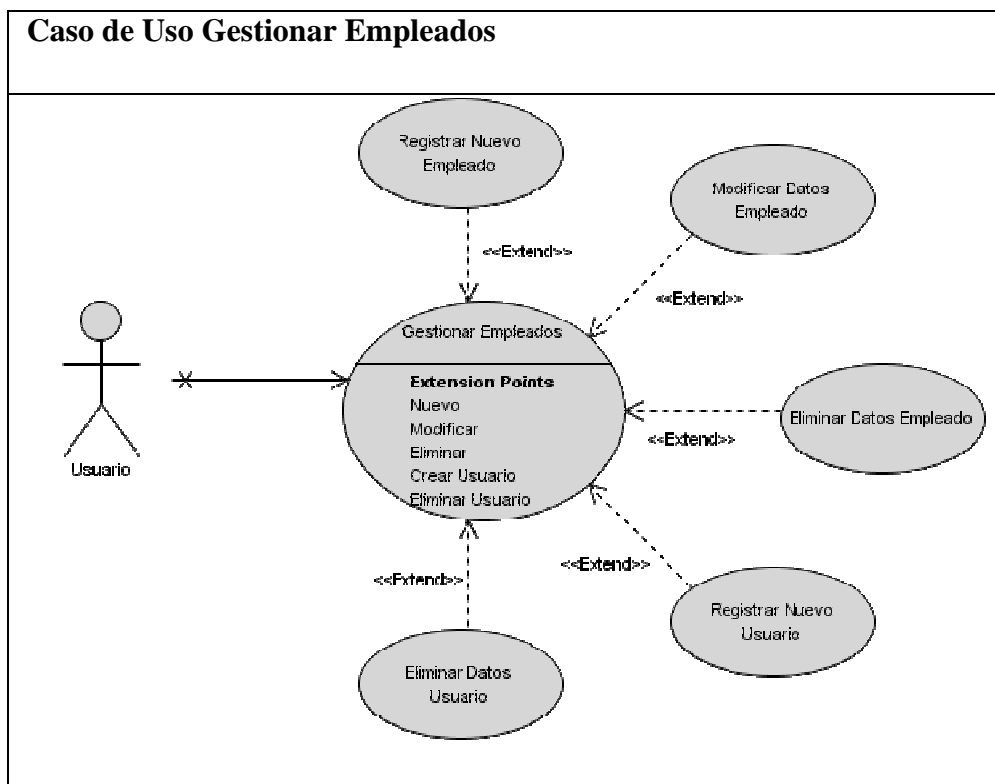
Caso de Uso Gestionar Empleados

Registrar Nuevo Empleado

Modificar Datos Empleado

<<Extend>>

<<Extend>>

Usuario

Gestionar Empleados

Extension Points
Nuevo
Modificar
Eliminar
Crear Usuario
Eliminar Usuario

Eliminar Datos Empleado

<<Extend>>

<<Extend>>

<<Extend>>

Registrar Nuevo Usuario

Eliminar Datos Usuario